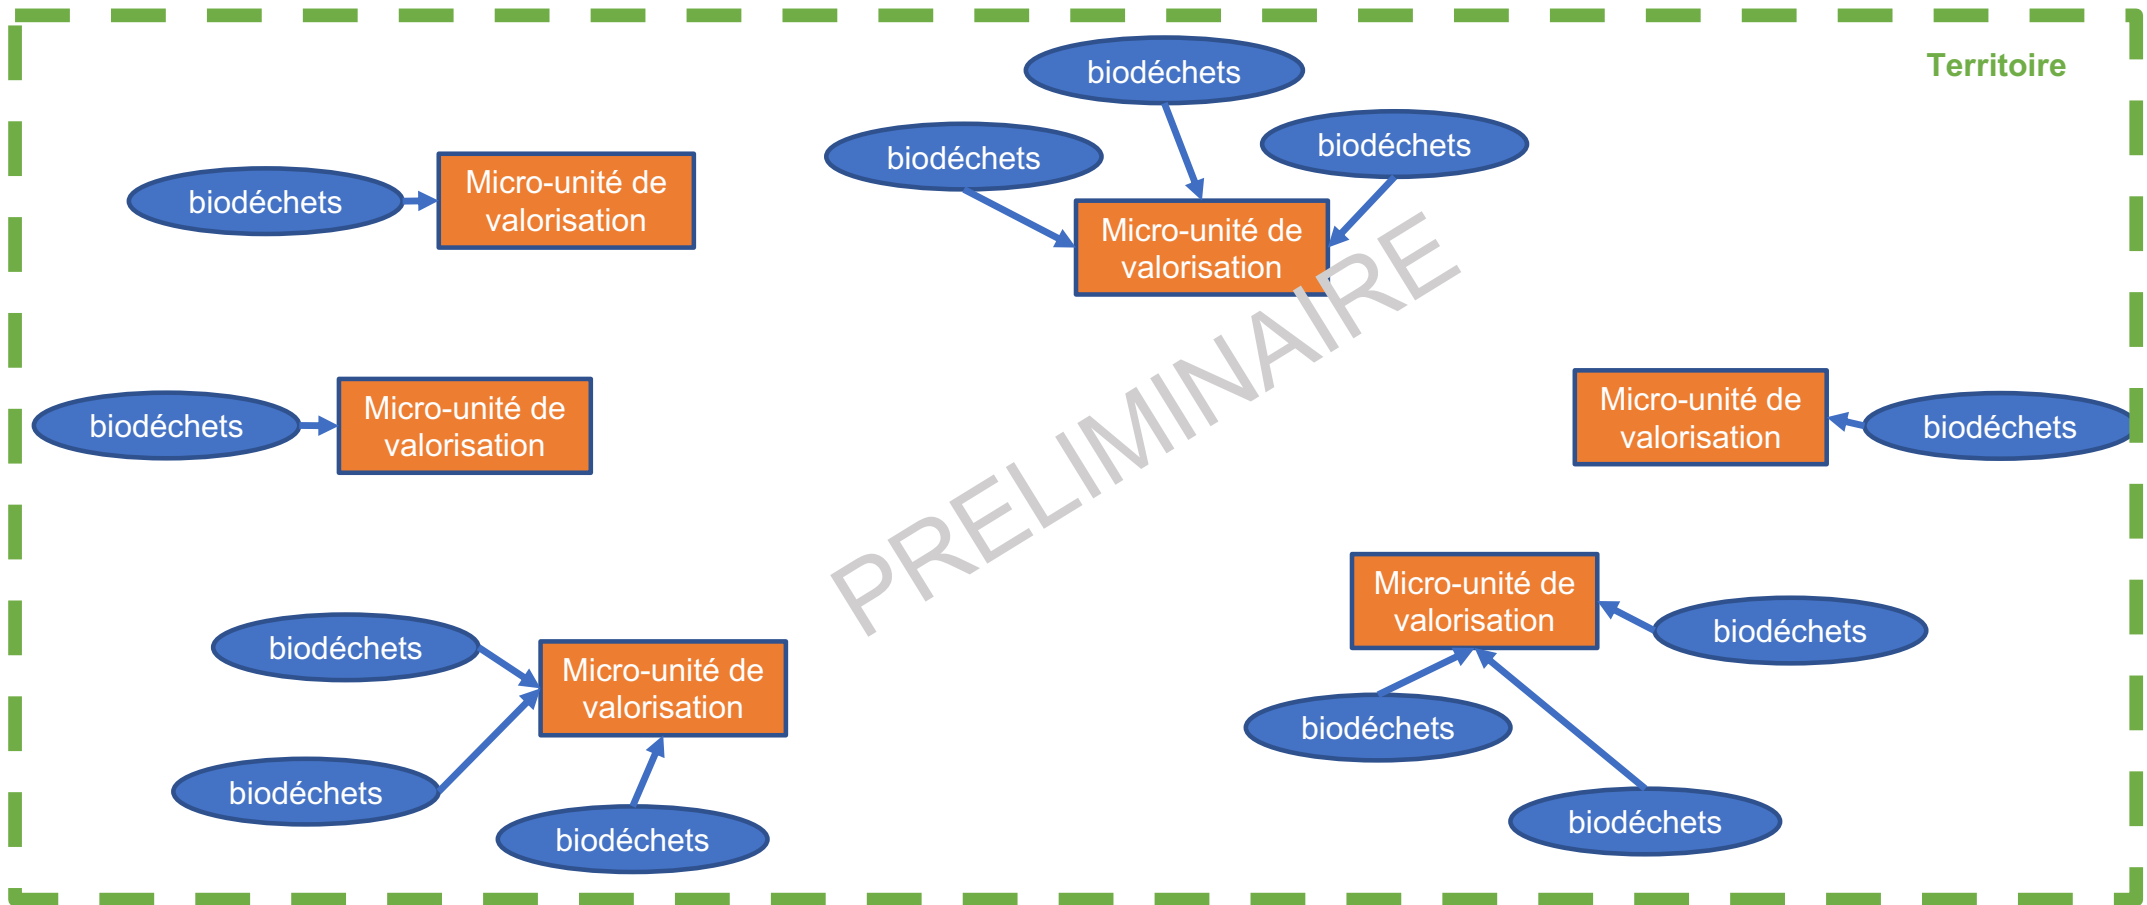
Territoire

biodéchets

biodéchets

biodéchets

Micro-unité de valorisation

biodéchets

Micro-unité de valorisation

biodéchets

Micro-unité de valorisation

Micro-unité de valorisation

biodéchets

PRELIMINAIRE

Micro-unité de valorisation

biodéchets

biodéchets

Micro-unité de valorisation

biodéchets

biodéchets

biodéchets

biodéchets